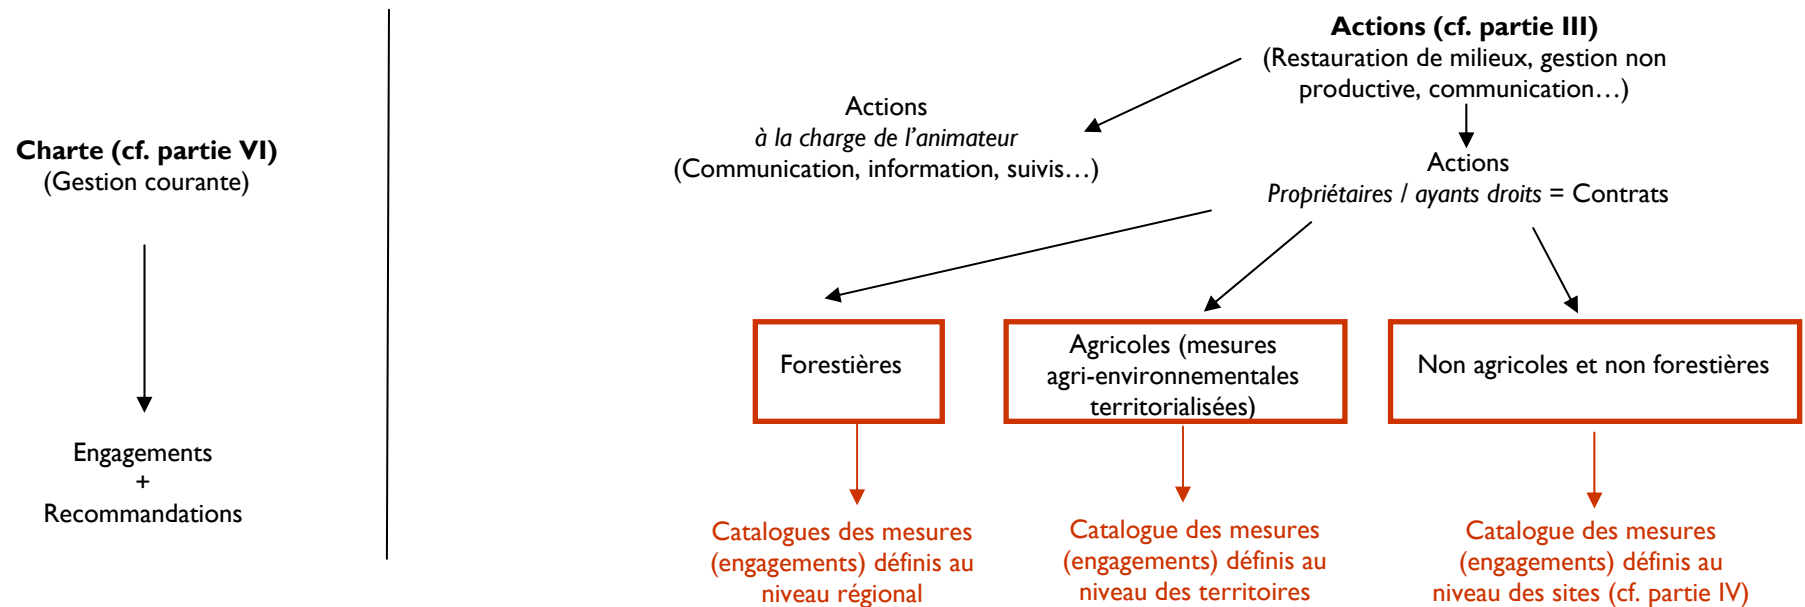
**Charte (cf. partie VI)**
(Gestion courante)

Engagements
+
Recommandations

**Actions (cf. partie III)**
(Restauration de milieux, gestion non productive, communication…)

Actions
*à la charge de l'animateur*
(Communication, information, suivis…)

Actions
*Propriétaires / ayants droits* = Contrats

Forestières

Agricoles (mesures agri-environnementales territorialisées)

Non agricoles et non forestières

Catalogues des mesures (engagements) définis au niveau régional

Catalogue des mesures (engagements) définis au niveau des territoires

Catalogue des mesures (engagements) définis au niveau des sites (cf. partie IV)